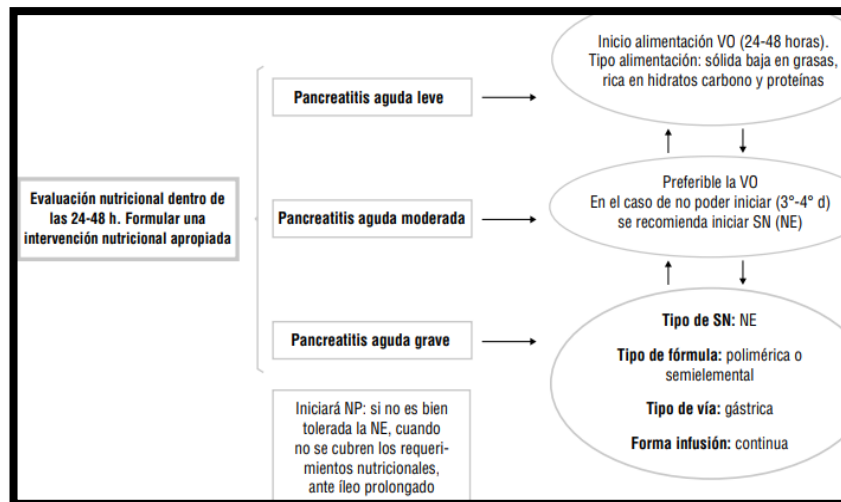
Evaluación nutricional dentro de las 24-48 h. Formular una intervención nutricional apropiada

Pancreatitis aguda leve

Inicio alimentación VO (24-48 horas). Tipo alimentación: sólida baja en grasas, rica en hidratos carbono y proteínas

Pancreatitis aguda moderada

Preferible la VO
En el caso de no poder iniciar (3°-4° d) se recomienda iniciar SN (NE)

Pancreatitis aguda grave

Tipo de SN: NE

Tipo de fórmula: polimérica o semielemental

Tipo de vía: gástrica

Forma infusión: continua

Iniciará NP: si no es bien tolerada la NE, cuando no se cubren los requerimientos nutricionales, ante íleo prolongado